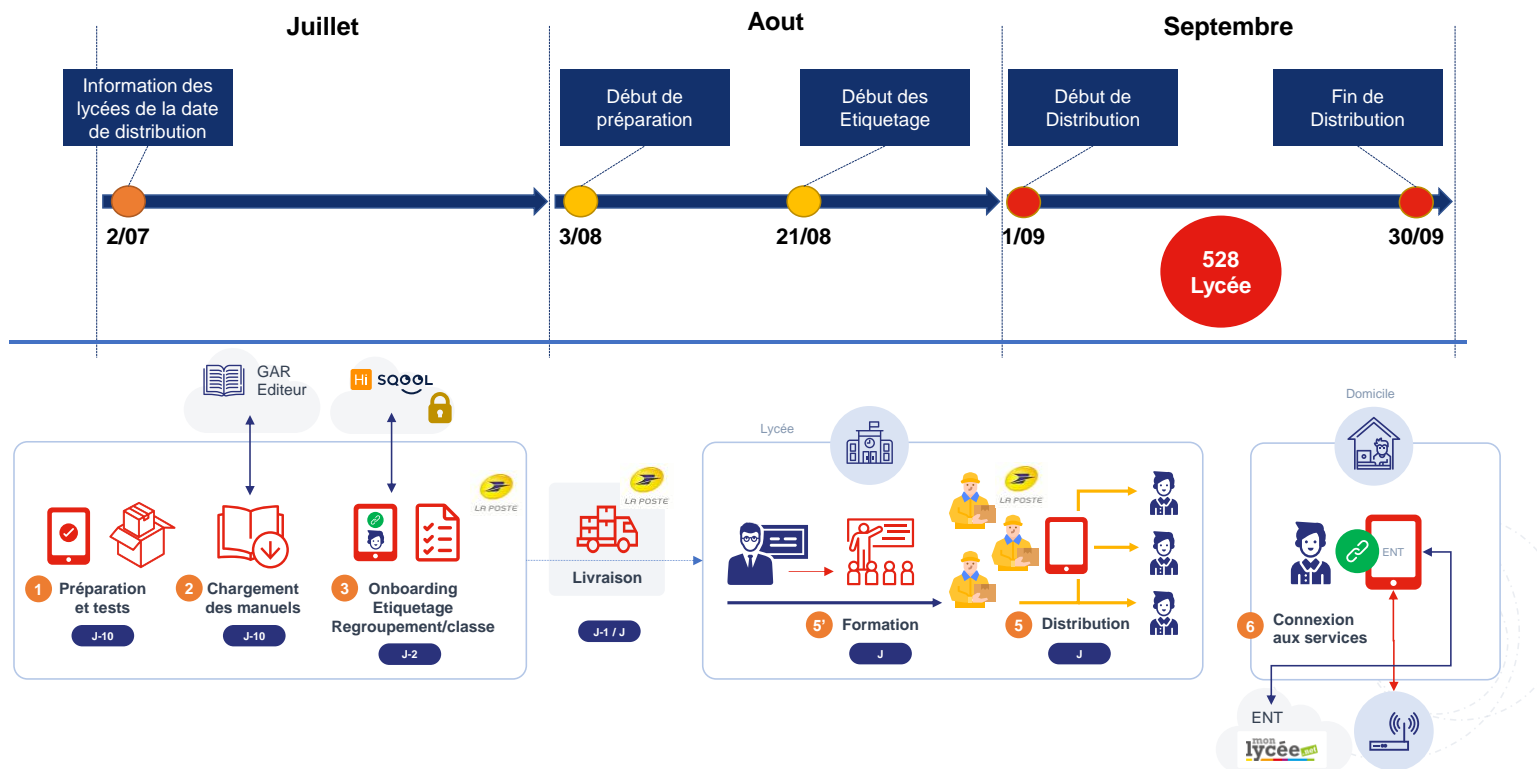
Juillet

Aout

Septembre

Information des lycées de la date de distribution

Début de préparation

Début des Etiquetage

Début de Distribution

Fin de Distribution

2/07

3/08

21/08

1/09

528 Lycée

30/09

GAR Editeur

Hi SQOOL

LA POSTE

1 Préparation et tests

J-10

2 Chargement des manuels

J-10

3 Onboarding Etiquetage Regroupement/classe

J-2

LA POSTE

Livraison

J-1 / J

Lycée

5' Formation

J

LA POSTE

5 Distribution

J

Domicile

ENT

6 Connexion aux services

ENT

mon lycée.net